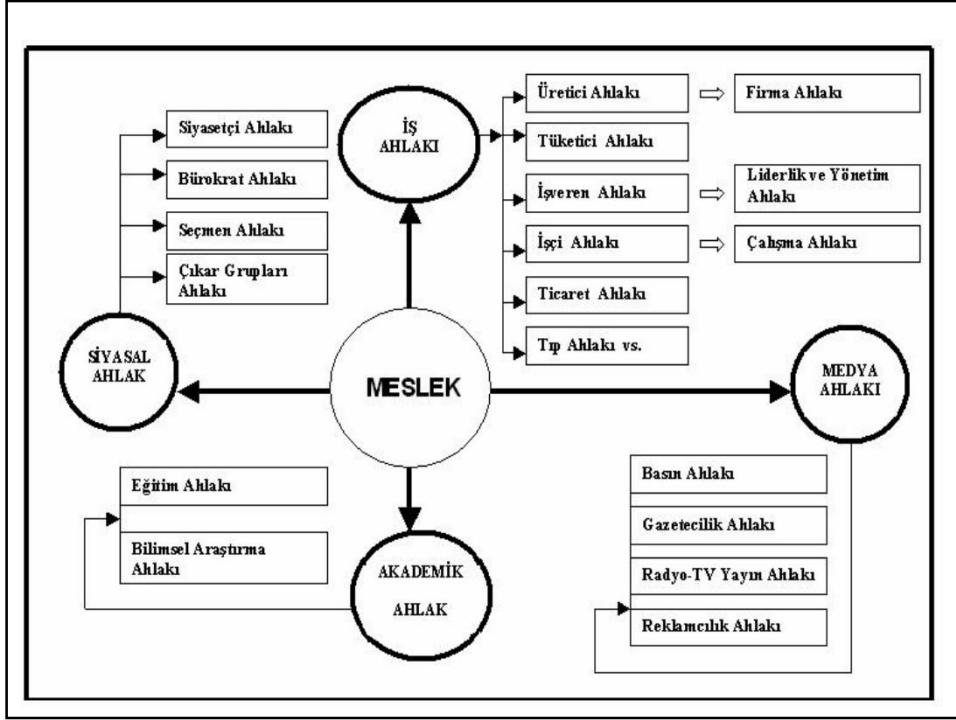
İŞ AHLAKI

Üretici Ahlakı

Firma Ahlakı

Tüketici Ahlakı

İşveren Ahlakı

Liderlik ve Yönetim Ahlakı

İşçi Ahlakı

Çalışma Ahlakı

Ticaret Ahlakı

Tıp Ahlakı vs.

Siyasetçi Ahlakı

Bürokrat Ahlakı

Seçmen Ahlakı

Çıkar Grupları Ahlakı

SİYASAL AHLAK

MESLEK

MEDYA AHLAKI

Eğitim Ahlakı

Bilimsel Araştırma Ahlakı

AKADEMİK AHLAK

Basın Ahlakı

Gazetecilik Ahlakı

Radyo-TV Yayın Ahlakı

Reklamcılık Ahlakı